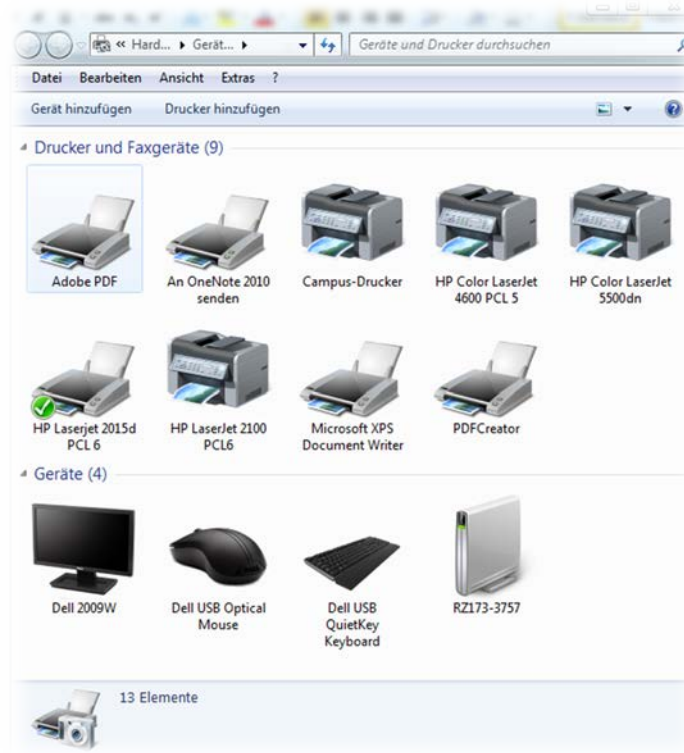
« Hard... ▸ Gerät... ▸

Geräte und Drucker durchsuchen

Datei Bearbeiten Ansicht Extras ?

Gerät hinzufügen Drucker hinzufügen

Drucker und Faxgeräte (9)

Adobe PDF

An OneNote 2010 senden

Campus-Drucker

HP Color LaserJet 4600 PCL 5

HP Color LaserJet 5500dn

HP Laserjet 2015d PCL 6

HP LaserJet 2100 PCL6

Microsoft XPS Document Writer

PDFCreator

Geräte (4)

Dell 2009W

Dell USB Optical Mouse

Dell USB QuietKey Keyboard

RZ173-3757

13 Elemente